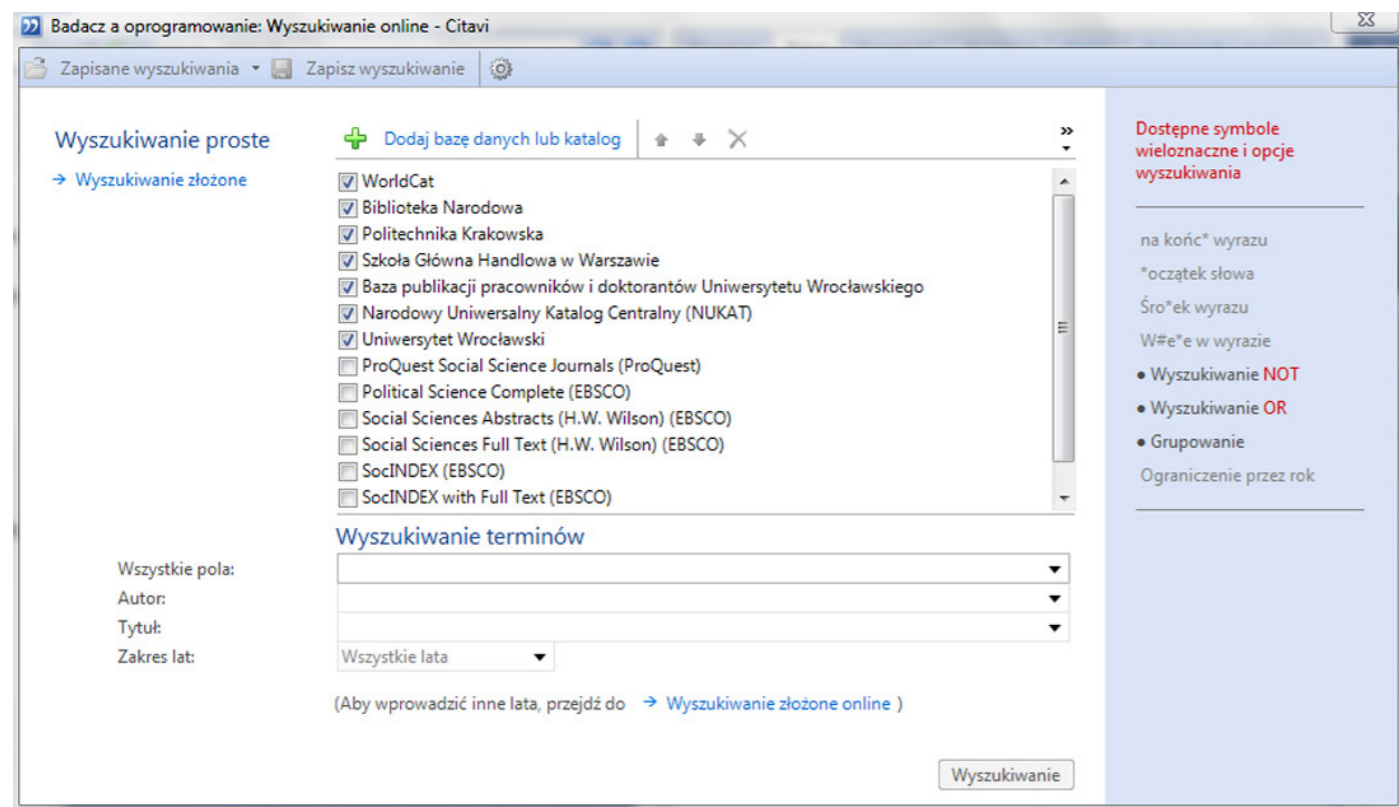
Badacz a oprogramowanie: Wyszukiwanie online - Citavi

Zapisane wyszukiwania ▾ Zapisz wyszukiwanie

Wyszukiwanie proste

→ Wyszukiwanie złożone

Dodaj bazę danych lub katalog

WorldCat
Biblioteka Narodowa
Politechnika Krakowska
Szkoła Główna Handlowa w Warszawie
Baza publikacji pracowników i doktorantów Uniwersytetu Wrocławskiego
Narodowy Uniwersalny Katalog Centralny (NUKAT)
Uniwersytet Wrocławski
ProQuest Social Science Journals (ProQuest)
Political Science Complete (EBSCO)
Social Sciences Abstracts (H.W. Wilson) (EBSCO)
Social Sciences Full Text (H.W. Wilson) (EBSCO)
SocINDEX (EBSCO)
SocINDEX with Full Text (EBSCO)

Wyszukiwanie terminów

Wszystkie pola:
Autor:
Tytuł:
Zakres lat: Wszystkie lata

(Aby wprowadzić inne lata, przejdź do → Wyszukiwanie złożone online )

Wyszukiwanie

Dostępne symbole wieloznaczne i opcje wyszukiwania

na końc* wyrazu
*oczątek słowa
Śro*ek wyrazu
W#e*e w wyrazie
• Wyszukiwanie NOT
• Wyszukiwanie OR
• Grupowanie
Ograniczenie przez rok